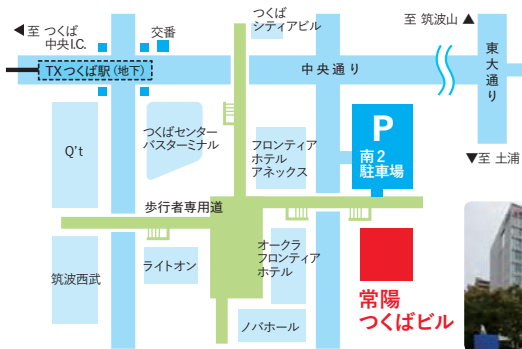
◀至 つくば
中央I.C.

交番

つくば
シティアビル

至 筑波山 ▲

東大通り

TXつくば駅(地下)

中央通り

Q't

つくばセンター
バスターミナル

フロンティア
ホテル
アネックス

P
南2
駐車場

▼至 土浦

歩行者専用道

筑波西武

ライトオン

オークラ
フロンティア
ホテル

ノバホール

常陽
つくばビル